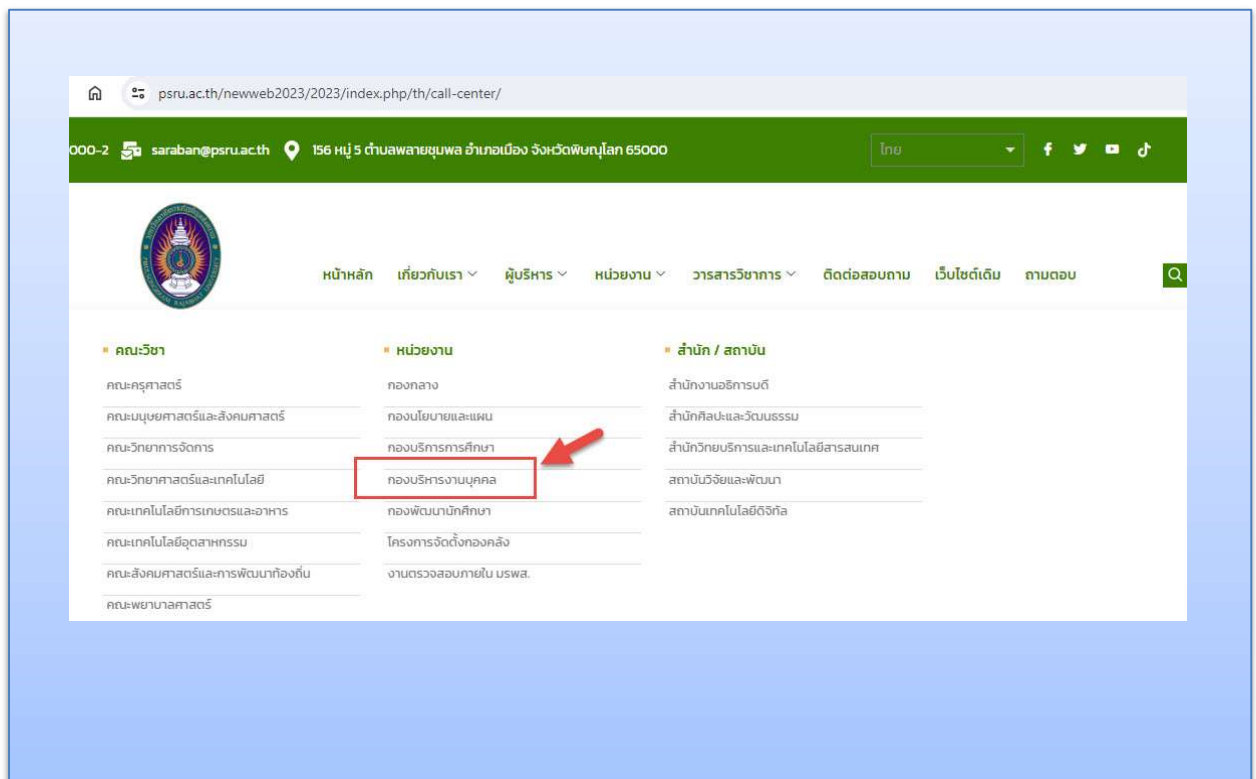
psru.ac.th/newweb2023/2023/index.php/th/call-center/

000-2 saraban@psru.ac.th 156 หมู่ 5 ตำบลพลายชุมพล อำเภอเมือง จังหวัดพิษณุโลก 65000

ไทย

หน้าหลัก เกี่ยวกับเรา ผู้บริหาร หน่วยงาน วารสารวิชาการ ติดต่อสอบถาม เว็บไซต์เดิม ถามตอบ

คณะวิชา
คณะครุศาสตร์
คณะมนุษยศาสตร์และสังคมศาสตร์
คณะวิทยาการจัดการ
คณะวิทยาศาสตร์และเทคโนโลยี
คณะเทคโนโลยีการเกษตรและอาหาร
คณะเทคโนโลยีอุตสาหกรรม
คณะสังคมศาสตร์และการพัฒนาท้องถิ่น
คณะพยาบาลศาสตร์

หน่วยงาน
กองกลาง
กองนโยบายและแผน
กองบริหารการศึกษา
กองบริหารงานบุคคล
กองพัฒนานักศึกษา
โครงการจัดตั้งกองคลัง
งานตรวจสอบภายใน มรพส.

สำนัก / สถาบัน
สำนักงานอธิการบดี
สำนักศิลปะและวัฒนธรรม
สำนักวิทยบริการและเทคโนโลยีสารสนเทศ
สถาบันวิจัยและพัฒนา
สถาบันเทคโนโลยีดิจิทัล